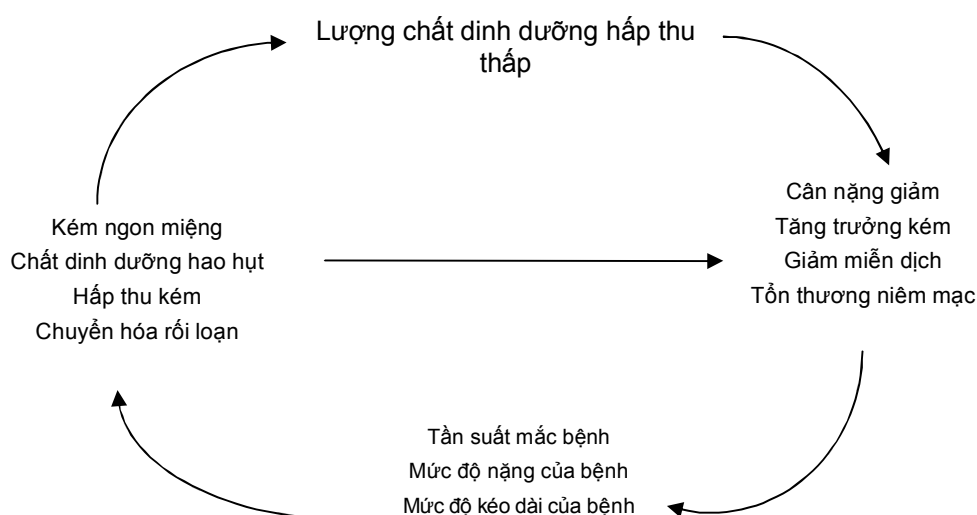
Lượng chất dinh dưỡng hấp thu thấp

Cân nặng giảm
Tăng trưởng kém
Giảm miễn dịch
Tổn thương niêm mạc

Kém ngon miệng
Chất dinh dưỡng hao hụt
Hấp thu kém
Chuyển hóa rối loạn

Tần suất mắc bệnh
Mức độ nặng của bệnh
Mức độ kéo dài của bệnh